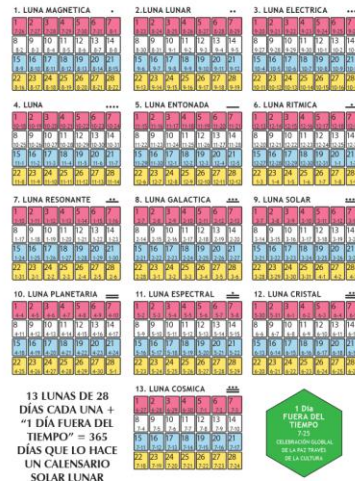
1. LUNA MAGNETICA

2. LUNA LUNAR

3. LUNA ELECTRICA

4. LUNA

5. LUNA ENTONADA

6. LUNA RITMICA

7. LUNA RESONANTE

8. LUNA GALACTICA

9. LUNA SOLAR

10. LUNA PLANETARIA

11. LUNA ESPECTRAL

12. LUNA CRISTAL

13. LUNA COSMICA

| 1 | 2 | 3 | 4 | 5 | 6 | 7 |
|---|---|---|---|---|---|---|
| 8 | 9 | 10 | 11 | 12 | 13 | 14 |
| 15 | 16 | 17 | 18 | 19 | 20 | 21 |
| 22 | 23 | 24 | 25 | 26 | 27 | 28 |

13 LUNAS DE 28 DÍAS CADA UNA + "1 DÍA FUERA DEL TIEMPO" = 365 DÍAS QUE LO HACE UN CALENSARIO SOLAR LUNAR

1 Día FUERA DEL TIEMPO 7-25 CELEBRACIÓN GLOBAL DE LA PAZ TRAVÉS DE LA CULTURA